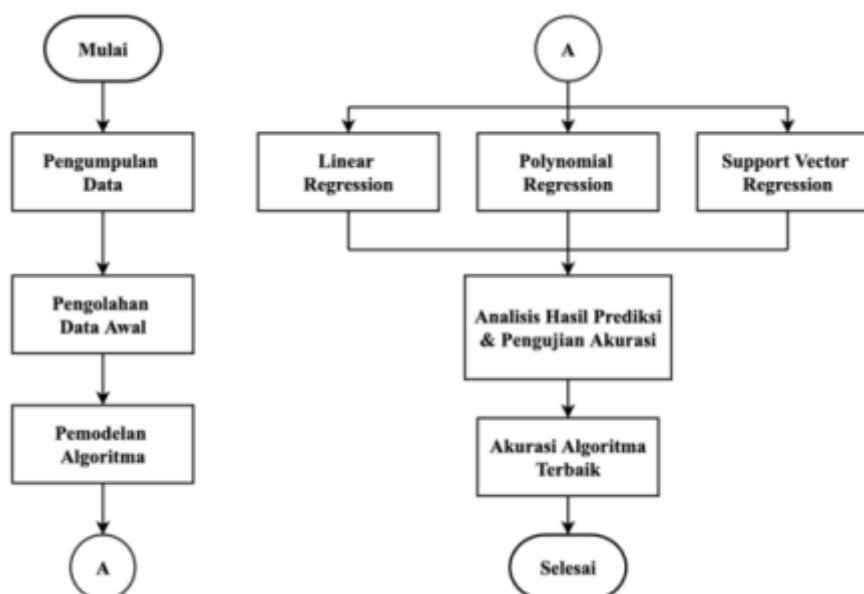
Mulai

Pengumpulan Data

Pengolahan Data Awal

Pemodelan Algoritma

A

A

Linear Regression

Polynomial Regression

Support Vector Regression

Analisis Hasil Prediksi & Pengujian Akurasi

Akurasi Algoritma Terbaik

Selesai